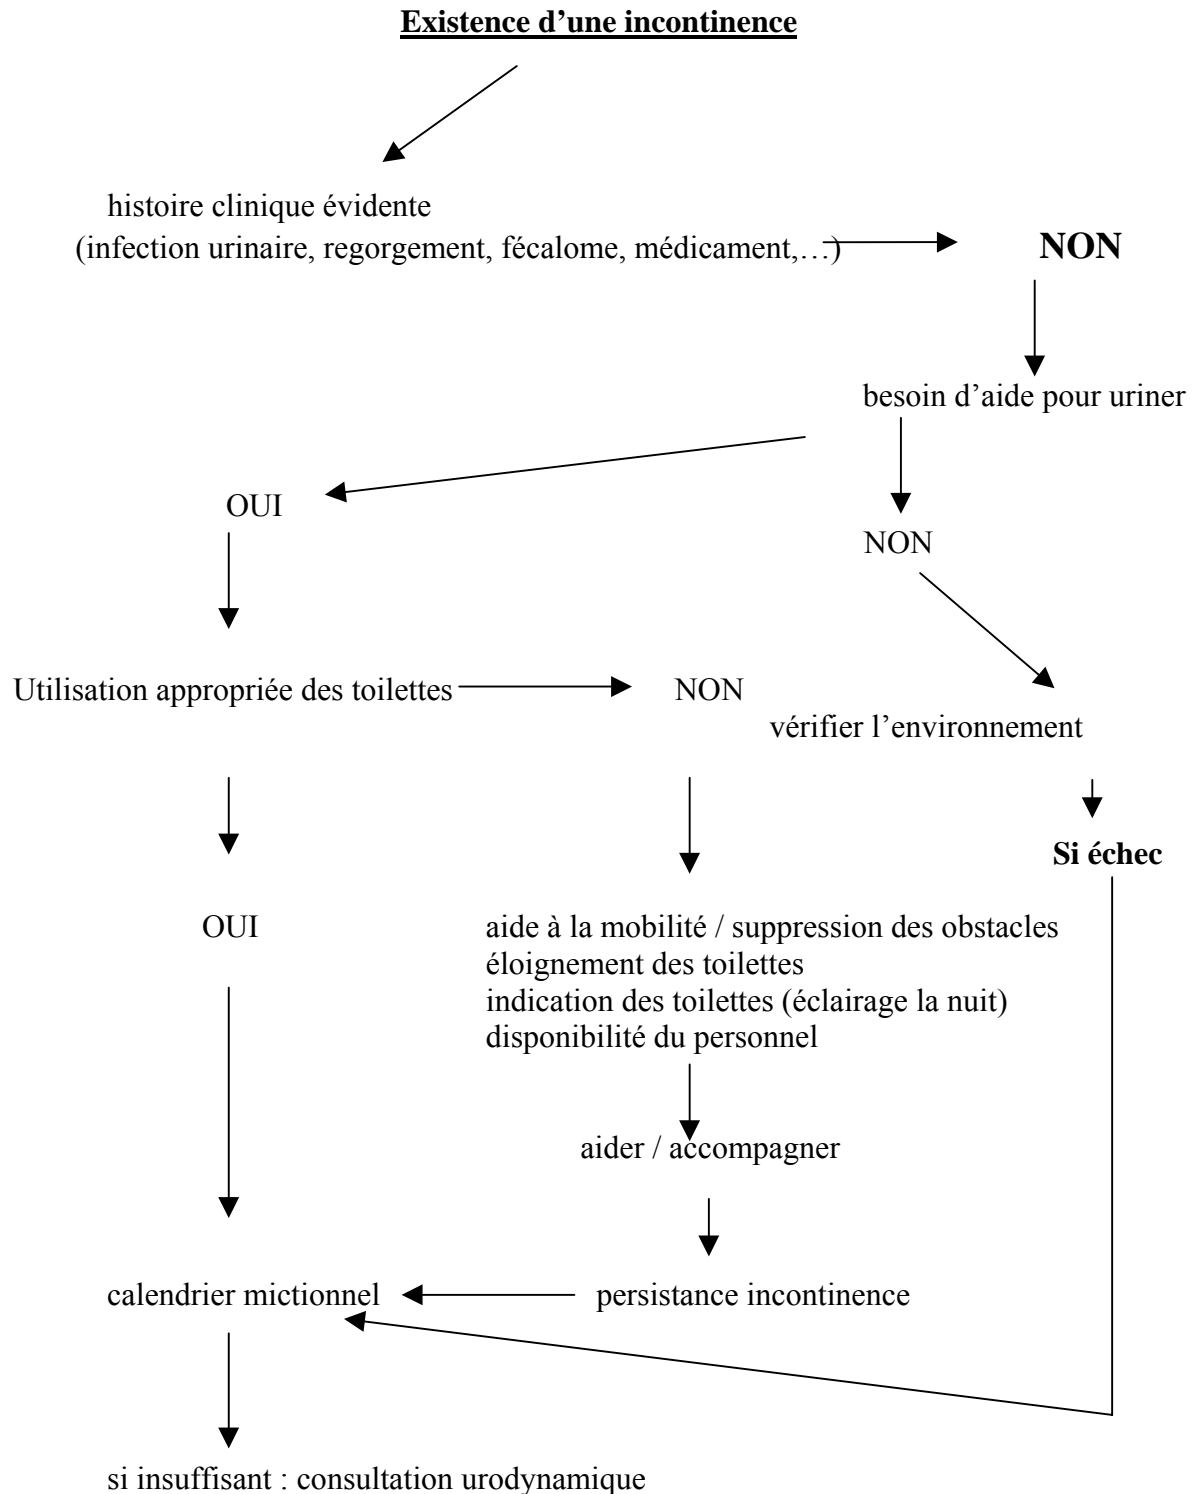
**Existence d'une incontinence**

histoire clinique évidente
(infection urinaire, regorgement, fécalome, médicament,…)

**NON**

besoin d'aide pour uriner

OUI

NON

Utilisation appropriée des toilettes

NON

vérifier l'environnement

**Si échec**

OUI

aide à la mobilité / suppression des obstacles
éloignement des toilettes
indication des toilettes (éclairage la nuit)
disponibilité du personnel

aider / accompagner

calendrier mictionnel

persistance incontinence

si insuffisant : consultation urodynamique